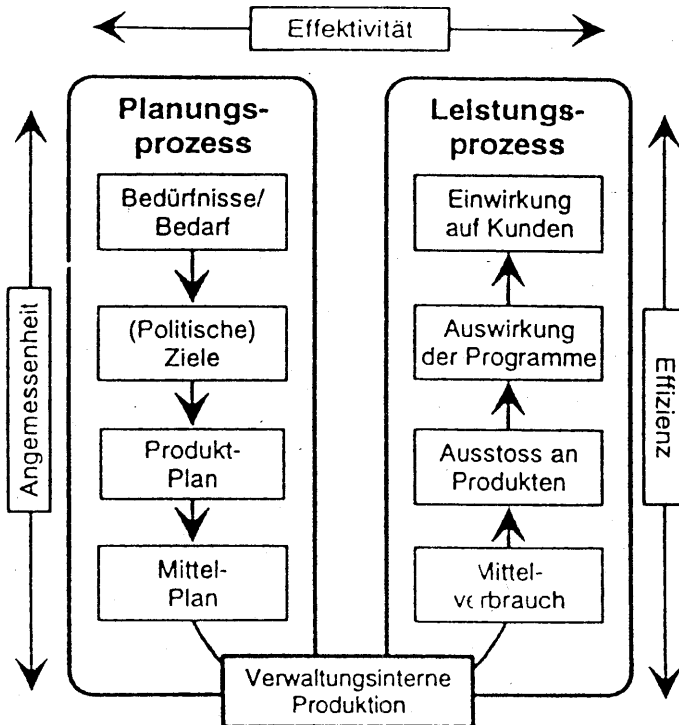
Effektivität

Angemessenheit

Planungs-prozess

Bedürfnisse/ Bedarf

(Politische) Ziele

Produkt-Plan

Mittel-Plan

Leistungs-prozess

Einwirkung auf Kunden

Auswirkung der Programme

Ausstoss an Produkten

Mittel-verbrauch

Effizienz

Verwaltungsinterne Produktion